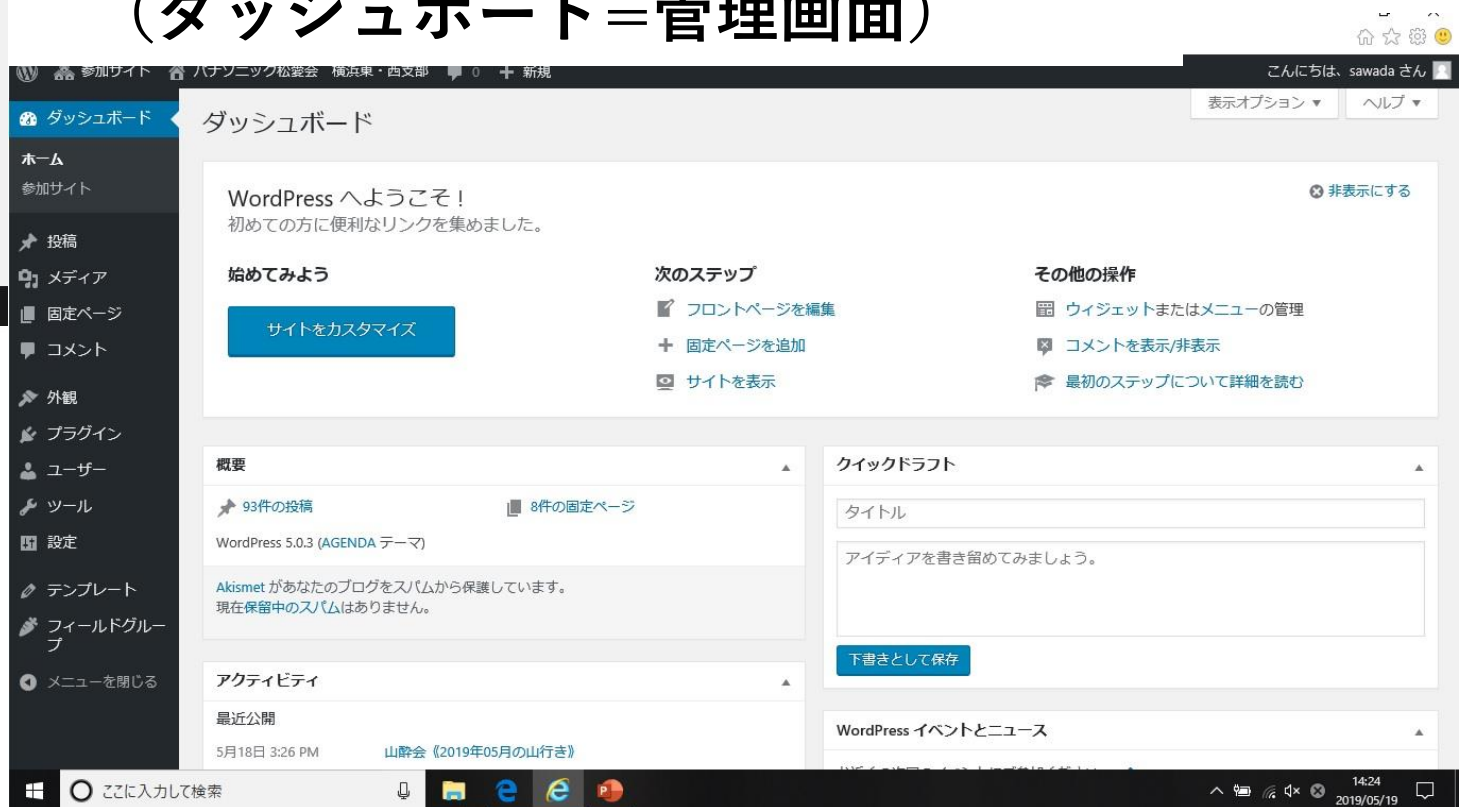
(ダッシュボード=管理画面)

参加サイト パナソニック松愛会 横浜東・西支部 0 + 新規

こんにちは、sawada さん

表示オプション ▾ ヘルプ ▾

ダッシュボード
ホーム
参加サイト
投稿
メディア
固定ページ
コメント
外観
プラグイン
ユーザー
ツール
設定
テンプレート
フィールドグループ
メニューを閉じる

ダッシュボード

WordPress へようこそ!
初めての方に便利なリンクを集めました。

非表示にする

始めてみよう
サイトをカスタマイズ

次のステップ
フロントページを編集
固定ページを追加
サイトを表示

その他の操作
ウィジェットまたはメニューの管理
コメントを表示/非表示
最初のステップについて詳細を読む

概要
93件の投稿
8件の固定ページ
WordPress 5.0.3 (AGENDA テーマ)
Akismet があなたのブログをスパムから保護しています。
現在保留中のスパムはありません。

アクティビティ
最近公開
5月18日 3:26 PM 山酔会《2019年05月の山行き》

クイックドラフト
タイトル
アイディアを書き留めてみましょう。
下書きとして保存

WordPress イベントとニュース
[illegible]

ここに入力して検索
14:24
2019/05/19